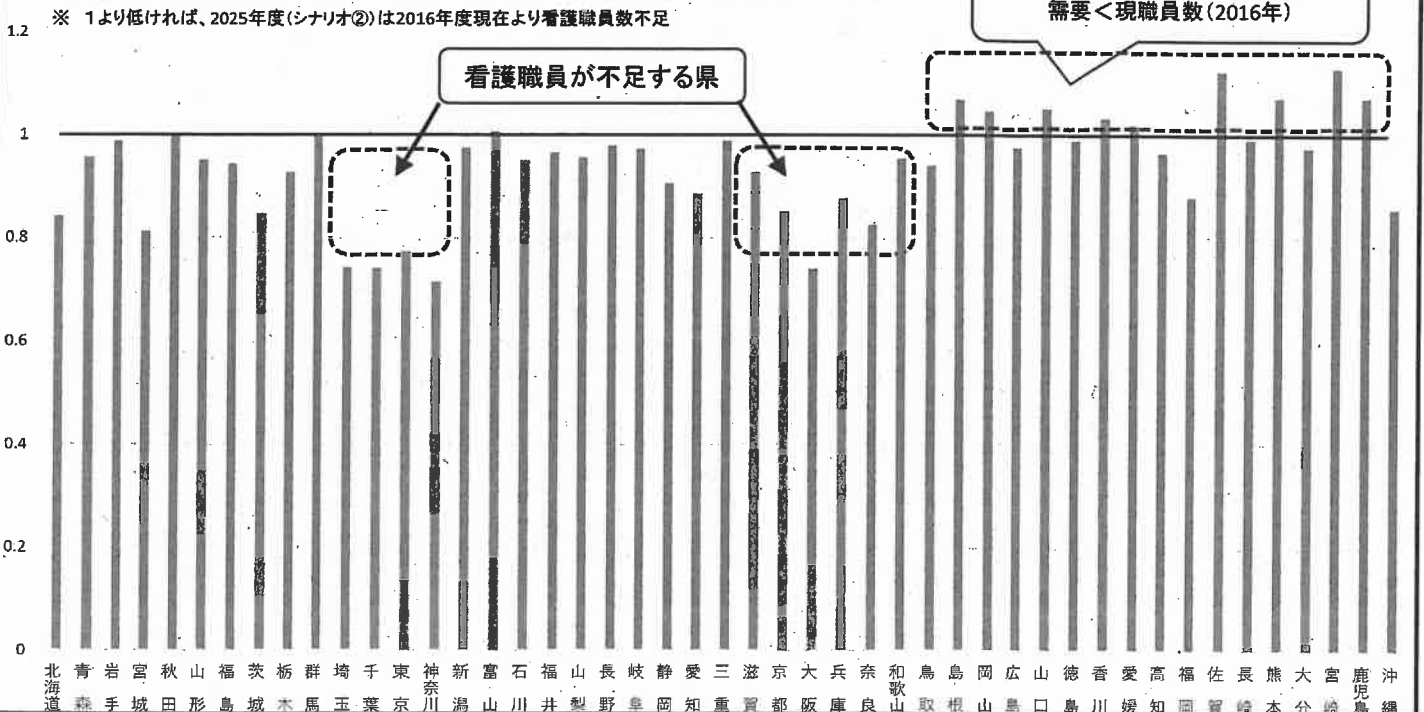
※ 1より低ければ、2025年度(シナリオ②)は2016年度現在より看護職員数不足

需要＜現職員数(2016年)

看護職員が不足する県

1.2
1
0.8
0.6
0.4
0.2
0

北海道 青森 岩手 宮城 秋田 山形 福島 茨城 栃木 群馬 埼玉 千葉 東京 神奈川 新潟 富山 石川 福井 山梨 長野 岐阜 静岡 愛知 三重 滋賀 京都 大阪 兵庫 奈良 和歌山 鳥取 島根 岡山 広島 山口 徳島 香川 愛媛 高知 福岡 佐賀 長崎 熊本 大分 宮崎 鹿児島 沖縄